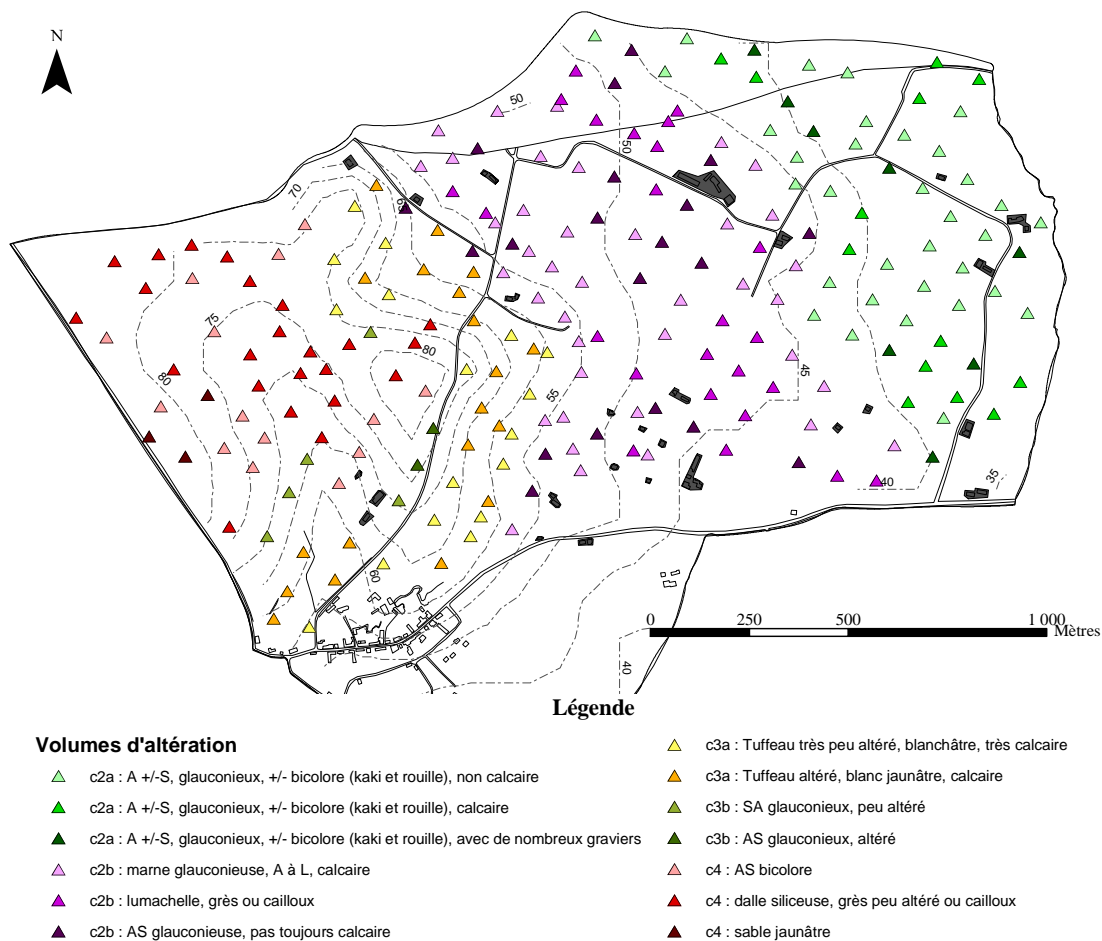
N

50
50
70
65
75
80
80
55
45
40
35
60
40

0 250 500 1 000 Mètres

Légende

Volumes d'altération

c2a : A +/-S, glauconieux, +/- bicolore (kaki et rouille), non calcaire
c2a : A +/-S, glauconieux, +/- bicolore (kaki et rouille), calcaire
c2a : A +/-S, glauconieux, +/- bicolore (kaki et rouille), avec de nombreux graviers
c2b : marne glauconieuse, A à L, calcaire
c2b : lumachelle, grès ou cailloux
c2b : AS glauconieuse, pas toujours calcaire

c3a : Tuffeau très peu altéré, blanchâtre, très calcaire
c3a : Tuffeau altéré, blanc jaunâtre, calcaire
c3b : SA glauconieux, peu altéré
c3b : AS glauconieux, altéré
c4 : AS bicolore
c4 : dalle siliceuse, grès peu altéré ou cailloux
c4 : sable jaunâtre